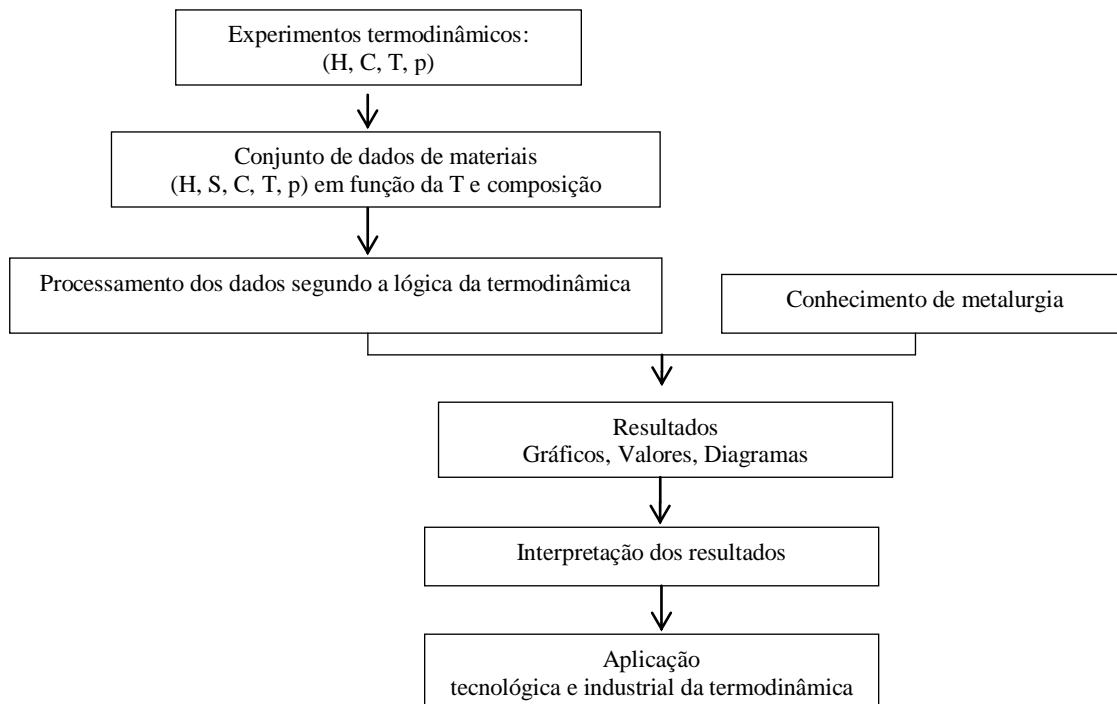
Experimentos termodinâmicos:
(H, C, T, p)

Conjunto de dados de materiais
(H, S, C, T, p) em função da T e composição

Processamento dos dados segundo a lógica da termodinâmica

Conhecimento de metalurgia

Resultados
Gráficos, Valores, Diagramas

Interpretação dos resultados

Aplicação
tecnológica e industrial da termodinâmica